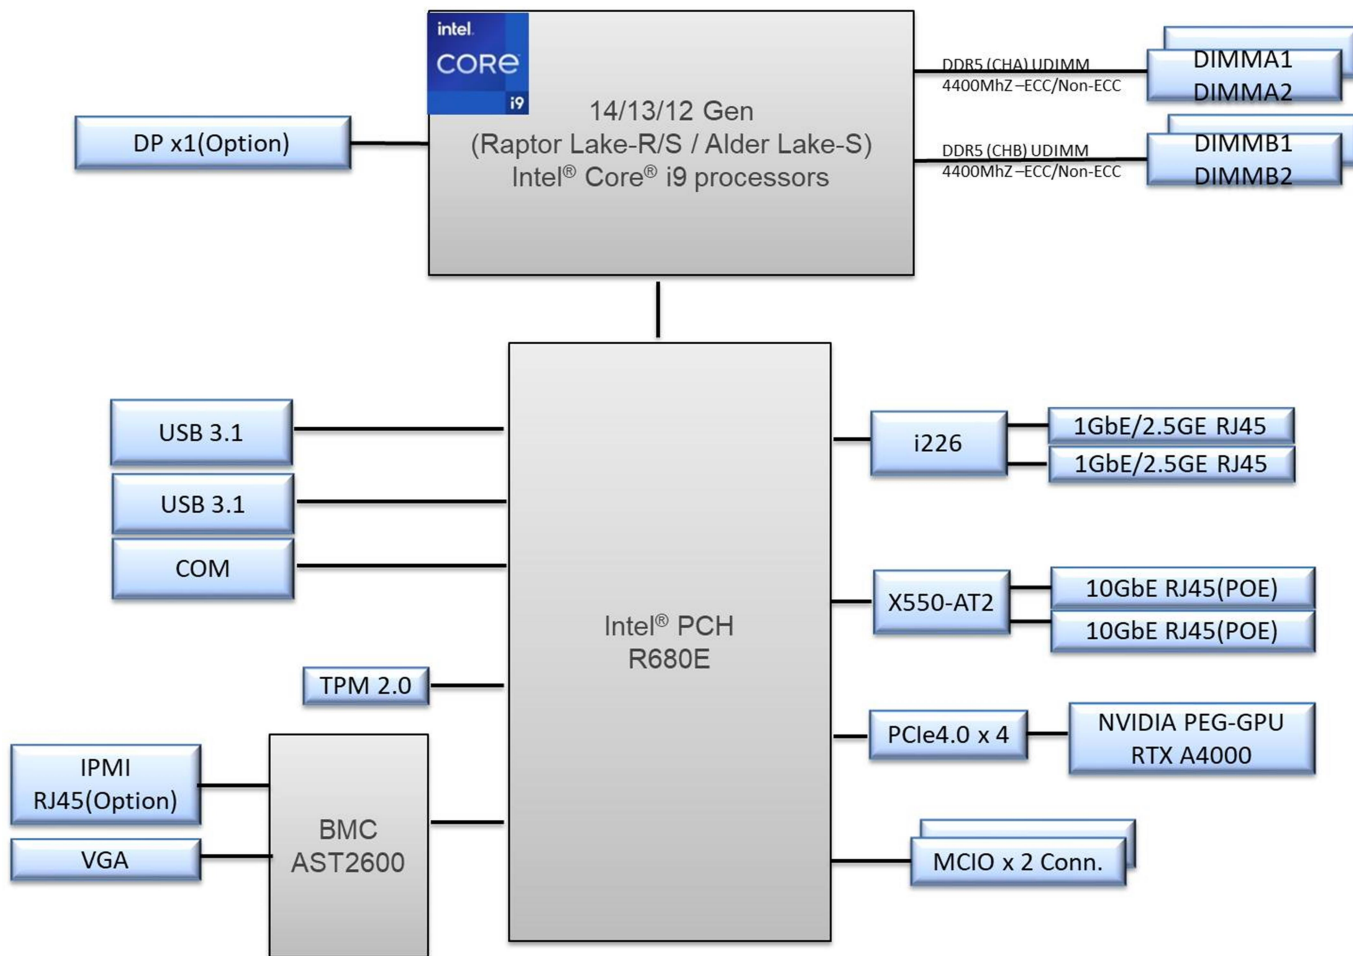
intel.
CORE
i9

14/13/12 Gen
(Raptor Lake-R/S / Alder Lake-S)
Intel® Core® i9 processors

DP x1(Option)

DDR5 (CHA) UDIMM
4400MhZ –ECC/Non-ECC

DIMMA1
DIMMA2

DDR5 (CHB) UDIMM
4400MhZ –ECC/Non-ECC

DIMMB1
DIMMB2

USB 3.1

USB 3.1

COM

TPM 2.0

IPMI
RJ45(Option)

VGA

BMC
AST2600

Intel® PCH
R680E

i226

1GbE/2.5GE RJ45

1GbE/2.5GE RJ45

X550-AT2

10GbE RJ45(POE)

10GbE RJ45(POE)

PCIe4.0 x 4

NVIDIA PEG-GPU
RTX A4000

MCIO x 2 Conn.